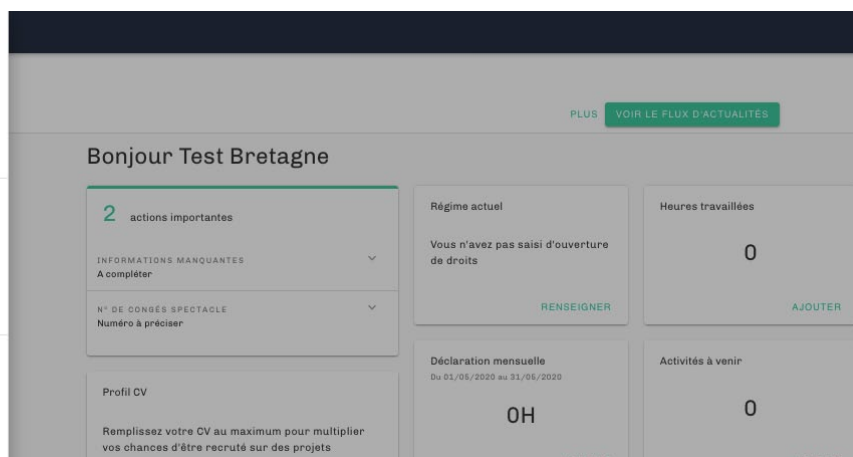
PLUS VOIR LE FLUX D'ACTUALITÉS

Bonjour Test Bretagne

2 actions importantes

INFORMATIONS MANQUANTES
A compléter

N° DE CONGÉS SPECTACLE
Numéro à préciser

Profil CV

Remplissez votre CV au maximum pour multiplier vos chances d'être recruté sur des projets

Régime actuel

Vous n'avez pas saisi d'ouverture de droits

RENSEIGNER

Déclaration mensuelle
Du 01/05/2020 au 31/05/2020

0H

Heures travaillées

0

AJOUTER

Activités à venir

0